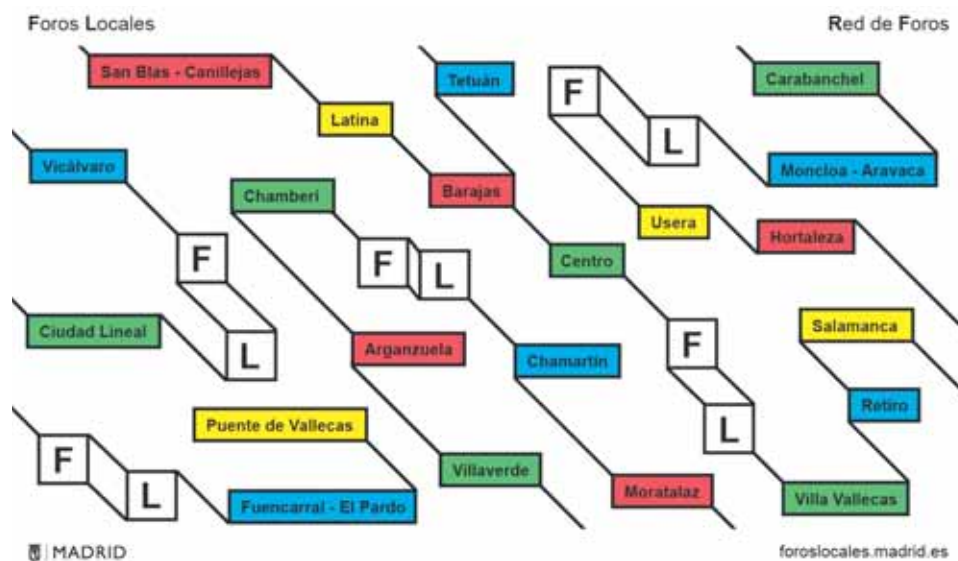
Foros Locales

Red de Foros

San Blas - Canillejas

Latina

Tetuán

F

L

Carabanchel

Moncloa - Aravaca

Vicálvaro

Chamberí

Barajas

Usera

Hortaleza

F

F

L

Centro

Ciudad Lineal

L

Arganzuela

Chamartín

F

Salamanca

Retiro

Puente de Vallecas

F

L

L

Villaverde

Moratalaz

Villa Vallecas

Fuencarral - El Pardo

MADRID

foroslocales.madrid.es